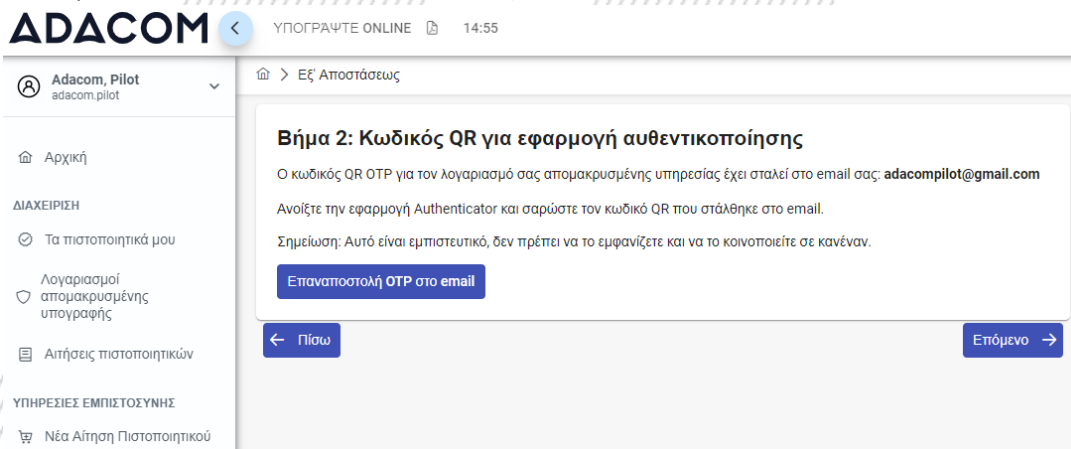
ADACOM

ΥΠΟΓΡΑΨΤΕ ONLINE 14:55

Adacom, Pilot
adacom.pilot

Αρχική

ΔΙΑΧΕΙΡΙΣΗ

Τα πιστοποιητικά μου

Λογαριασμοί απομακρυσμένης υπογραφής

Αιτήσεις πιστοποιητικών

ΥΠΗΡΕΣΙΕΣ ΕΜΠΙΣΤΟΣΥΝΗΣ

Νέα Αίτηση Πιστοποιητικού

Εξ' Αποστάσεως

Βήμα 2: Κωδικός QR για εφαρμογή αυθεντικοποίησης

Ο κωδικός QR OTP για τον λογαριασμό σας απομακρυσμένης υπηρεσίας έχει σταλεί στο email σας: **adacompilot@gmail.com**

Ανοίξτε την εφαρμογή Authenticator και σαρώστε τον κωδικό QR που στάλθηκε στο email.

Σημείωση: Αυτό είναι εμπιστευτικό, δεν πρέπει να το εμφανίζετε και να το κοινοποιείτε σε κανέναν.

Επαναποστολή OTP στο email

Πίσω

Επόμενο